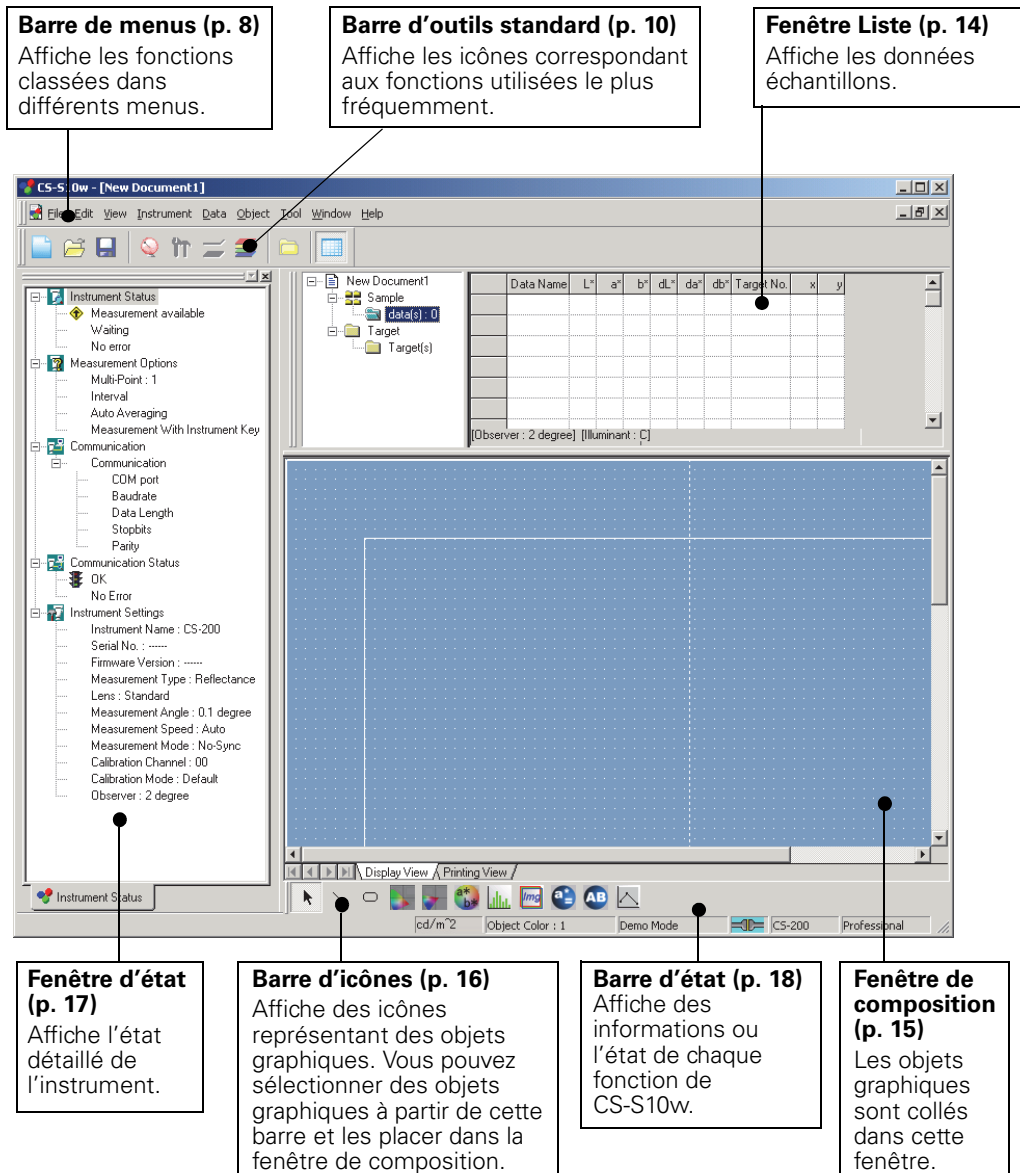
**Barre de menus (p. 8)**
Affiche les fonctions classées dans différents menus.

**Barre d'outils standard (p. 10)**
Affiche les icônes correspondant aux fonctions utilisées le plus fréquemment.

**Fenêtre Liste (p. 14)**
Affiche les données échantillons.

CS-S10w - [New Document1]

File Edit View Instrument Data Object Tool Window Help

Instrument Status
Measurement available
Waiting
No error
Measurement Options
Multi-Point : 1
Interval
Auto Averaging
Measurement With Instrument Key
Communication
Communication
COM port
Baudrate
Data Length
Stopbits
Parity
Communication Status
OK
No Error
Instrument Settings
Instrument Name : CS-200
Serial No. : ------
Firmware Version : ------
Measurement Type : Reflectance
Lens : Standard
Measurement Angle : 0.1 degree
Measurement Speed : Auto
Measurement Mode : No-Sync
Calibration Channel : 00
Calibration Mode : Default
Observer : 2 degree

Instrument Status

New Document1
Sample
data(s) : 0
Target
Target(s)

| | Data Name | L* | a* | b* | dL* | da* | db* | Target No. | x | y |
|---|---|---|---|---|---|---|---|---|---|---|

[Observer : 2 degree] [Illuminant : C]

Display View Printing View

cd/m^2 Object Color : 1 Demo Mode CS-200 Professional

**Fenêtre d'état (p. 17)**
Affiche l'état détaillé de l'instrument.

**Barre d'icônes (p. 16)**
Affiche des icônes représentant des objets graphiques. Vous pouvez sélectionner des objets graphiques à partir de cette barre et les placer dans la fenêtre de composition.

**Barre d'état (p. 18)**
Affiche des informations ou l'état de chaque fonction de CS-S10w.

**Fenêtre de composition (p. 15)**
Les objets graphiques sont collés dans cette fenêtre.